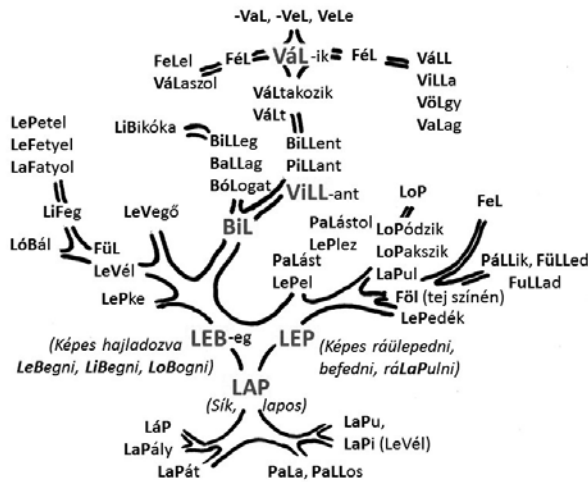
-VaL, -VeL, VeLe

FeLel
VáLaszol
FéL
VáL
-ik
FéL
VáLL
ViLLa
VöLgy
VaLag

VáLtakozik
VáLt

LePetel
LeFetyel
LaFatyol

LiBikóka
BiLLeg
BaLLag
BóLogat

BiLLent
PiLLant
ViLL-ant

BiL

LiFeg
LóBál
FüL
LeVégő
LeVél
LePke

LoP
LoPódzik
LoPakszik
PaLástol
LePlez
PaLást
LePel
LaPul
FeL
PáLLik, FüLLed
FuLLad
Föl (tej színén)
LePedék

LEB-eg
LEP

(Képes hajladozva LeBegni, LiBegni, LoBogni)

(Képes ráülepedni, befedni, ráLaPulni)

LAP
(Sík, lapos)

LáP
LaPály
LaPát
PaLa, PaLLos
LaPu,
LaPi (LeVél)